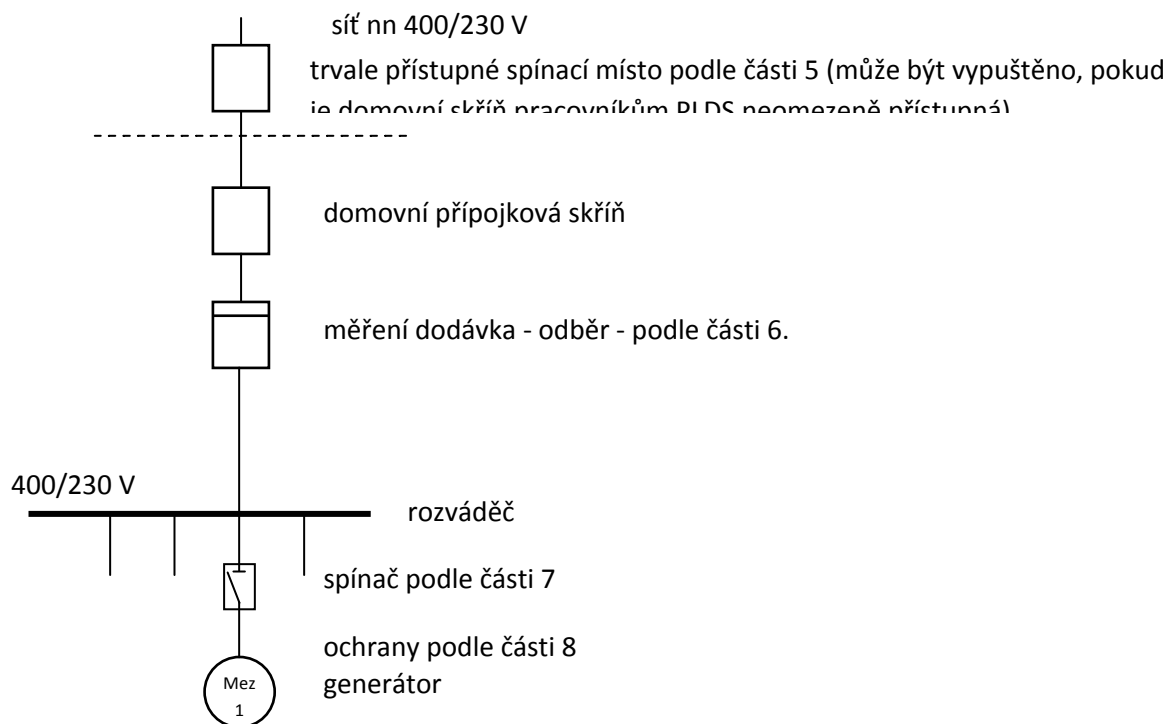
síť nn 400/230 V

trvale přístupné spínací místo podle části 5 (může být vypuštěno, pokud je domovní skříň pracovníkům PLDS neomezeně přístupná)

domovní přípojková skříň

měření dodávka - odběr - podle části 6.

400/230 V

rozváděč

spínač podle části 7

ochrany podle části 8
generátor

Mez
1